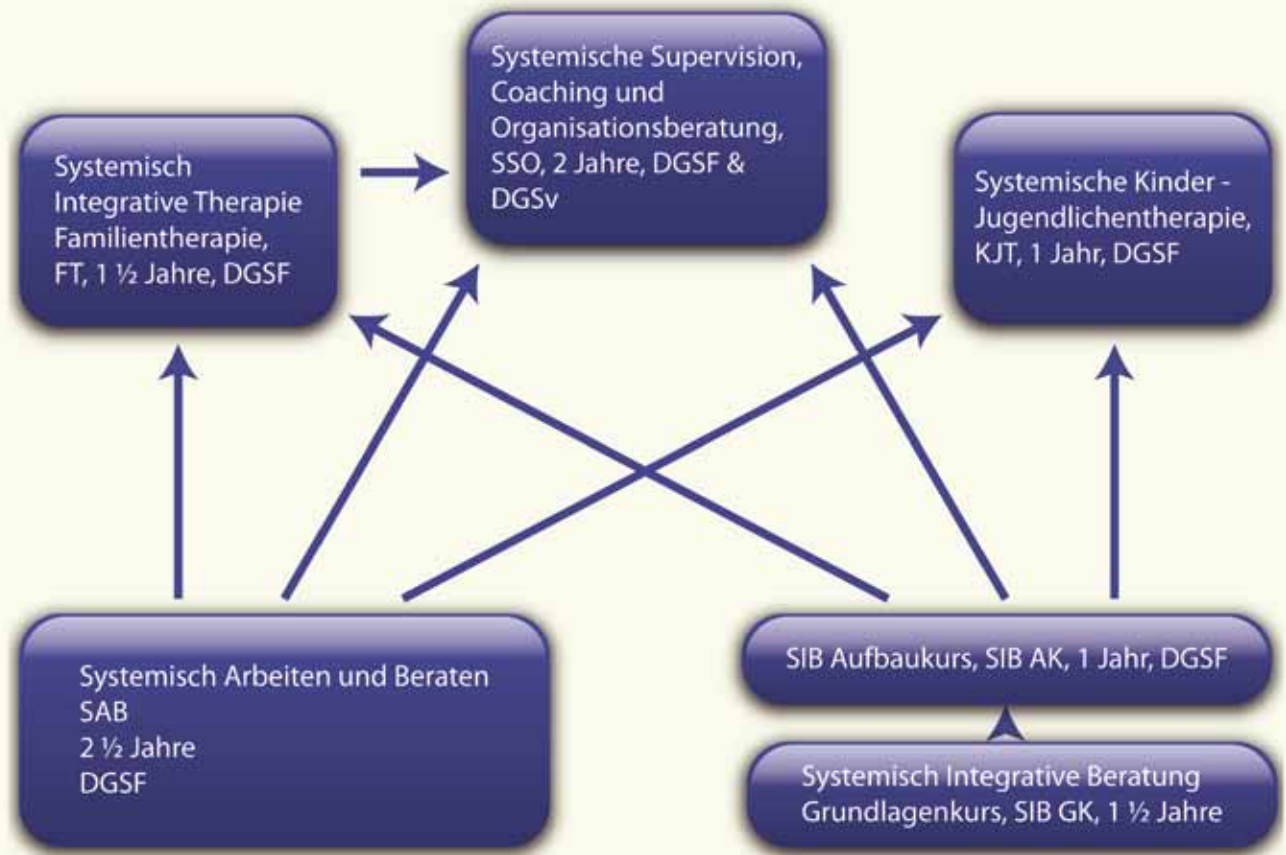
Systemisch Integrative Therapie Familientherapie, FT, 1 ½ Jahre, DGSF

Systemische Supervision, Coaching und Organisationsberatung, SSO, 2 Jahre, DGSF & DGSv

Systemische Kinder - Jugendlichentherapie, KJT, 1 Jahr, DGSF

Systemisch Arbeiten und Beraten
SAB
2 ½ Jahre
DGSF

SIB Aufbaukurs, SIB AK, 1 Jahr, DGSF

Systemisch Integrative Beratung Grundlagenkurs, SIB GK, 1 ½ Jahre